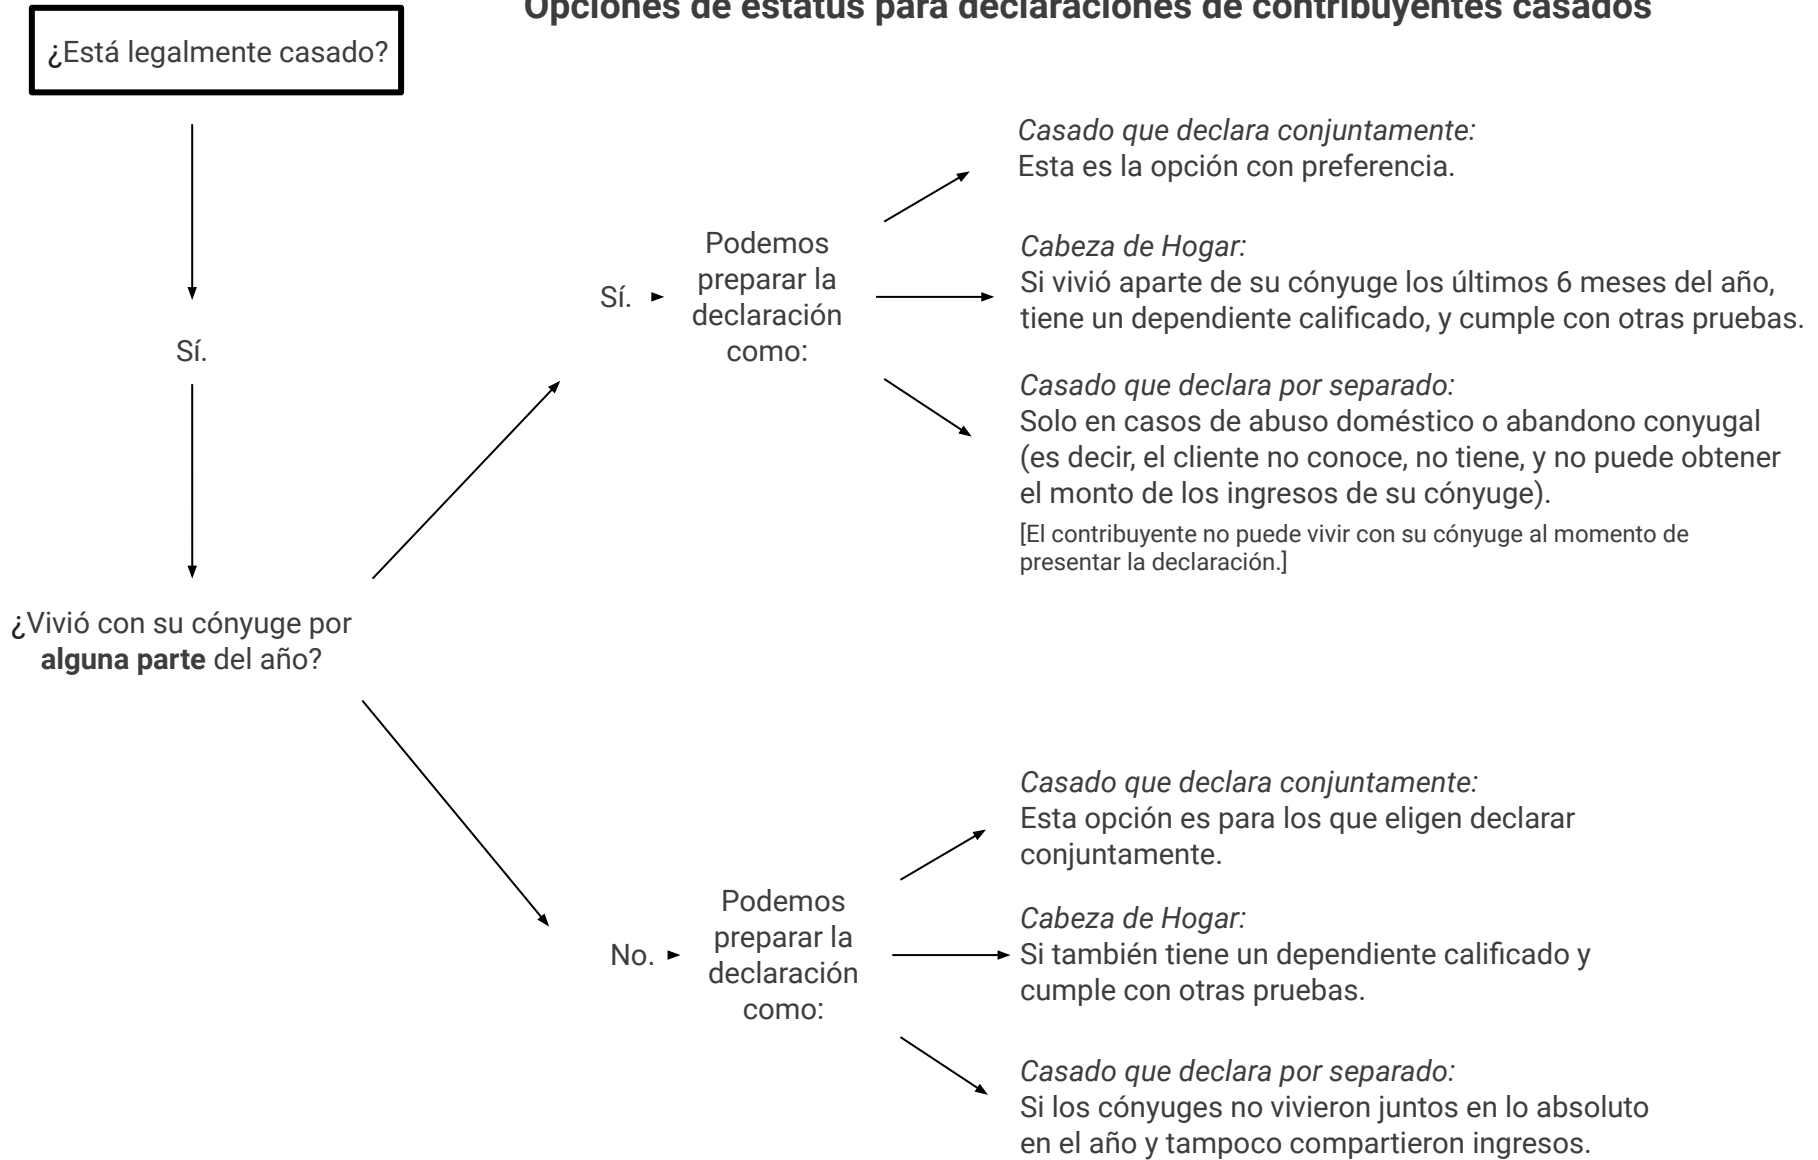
Opciones de estatus para declaraciones de contribuyentes casados

¿Está legalmente casado?

Sí.

¿Vivió con su cónyuge por **alguna parte** del año?

Sí. Podemos preparar la declaración como:

*Casado que declara conjuntamente:*
Esta es la opción con preferencia.

*Cabeza de Hogar:*
Si vivió aparte de su cónyuge los últimos 6 meses del año, tiene un dependiente calificado, y cumple con otras pruebas.

*Casado que declara por separado:*
Solo en casos de abuso doméstico o abandono conyugal (es decir, el cliente no conoce, no tiene, y no puede obtener el monto de los ingresos de su cónyuge).
[El contribuyente no puede vivir con su cónyuge al momento de presentar la declaración.]

No. Podemos preparar la declaración como:

*Casado que declara conjuntamente:*
Esta opción es para los que eligen declarar conjuntamente.

*Cabeza de Hogar:*
Si también tiene un dependiente calificado y cumple con otras pruebas.

*Casado que declara por separado:*
Si los cónyuges no vivieron juntos en lo absoluto en el año y tampoco compartieron ingresos.